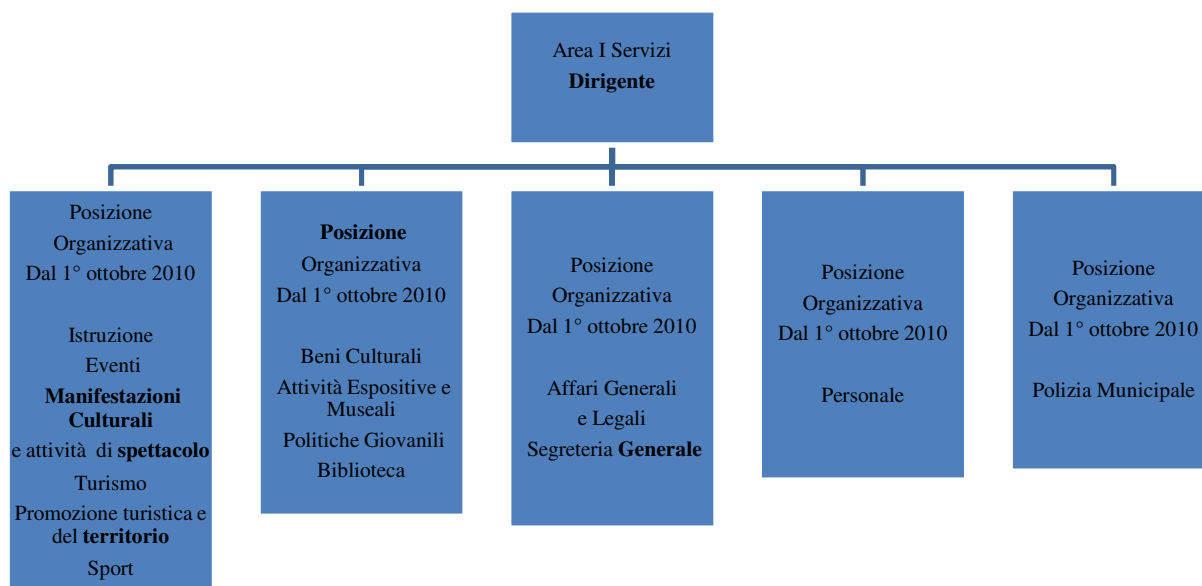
Area I Servizi
Dirigente

Posizione Organizzativa Dal 1° ottobre 2010

Istruzione
Eventi
Manifestazioni Culturali
e attività di spettacolo
Turismo
Promozione turistica e del territorio
Sport

Posizione Organizzativa Dal 1° ottobre 2010

Beni Culturali
Attività Espositive e Museali
Politiche Giovanili
Biblioteca

Posizione Organizzativa Dal 1° ottobre 2010

Affari Generali e Legali
Segreteria Generale

Posizione Organizzativa Dal 1° ottobre 2010

Personale

Posizione Organizzativa Dal 1° ottobre 2010

Polizia Municipale